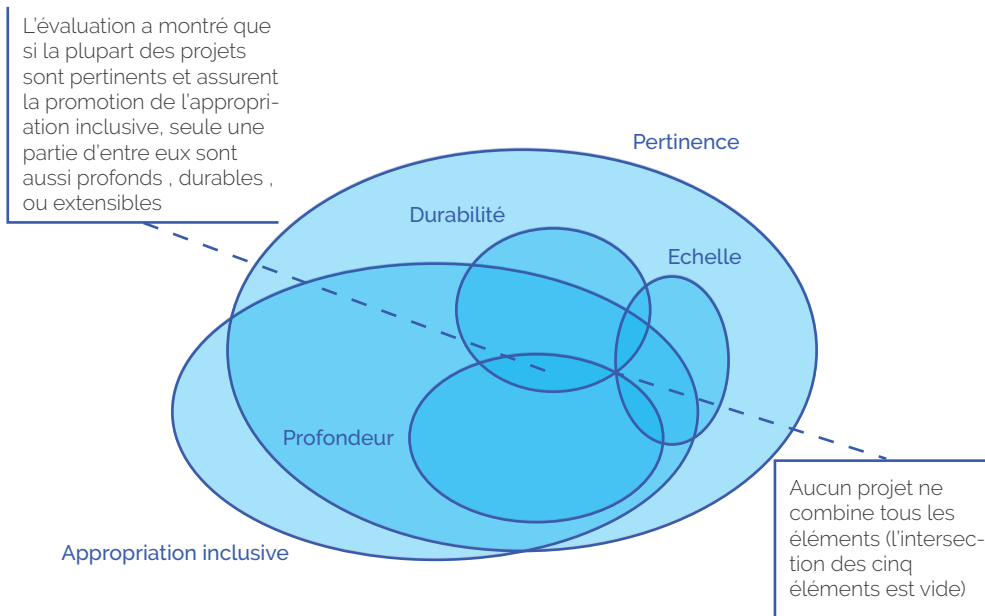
L'évaluation a montré que si la plupart des projets sont pertinents et assurent la promotion de l'appropriation inclusive, seule une partie d'entre eux sont aussi profonds , durables , ou extensibles

Pertinence

Durabilité

Echelle

Profondeur

Appropriation inclusive

Aucun projet ne combine tous les éléments (l'intersection des cinq éléments est vide)